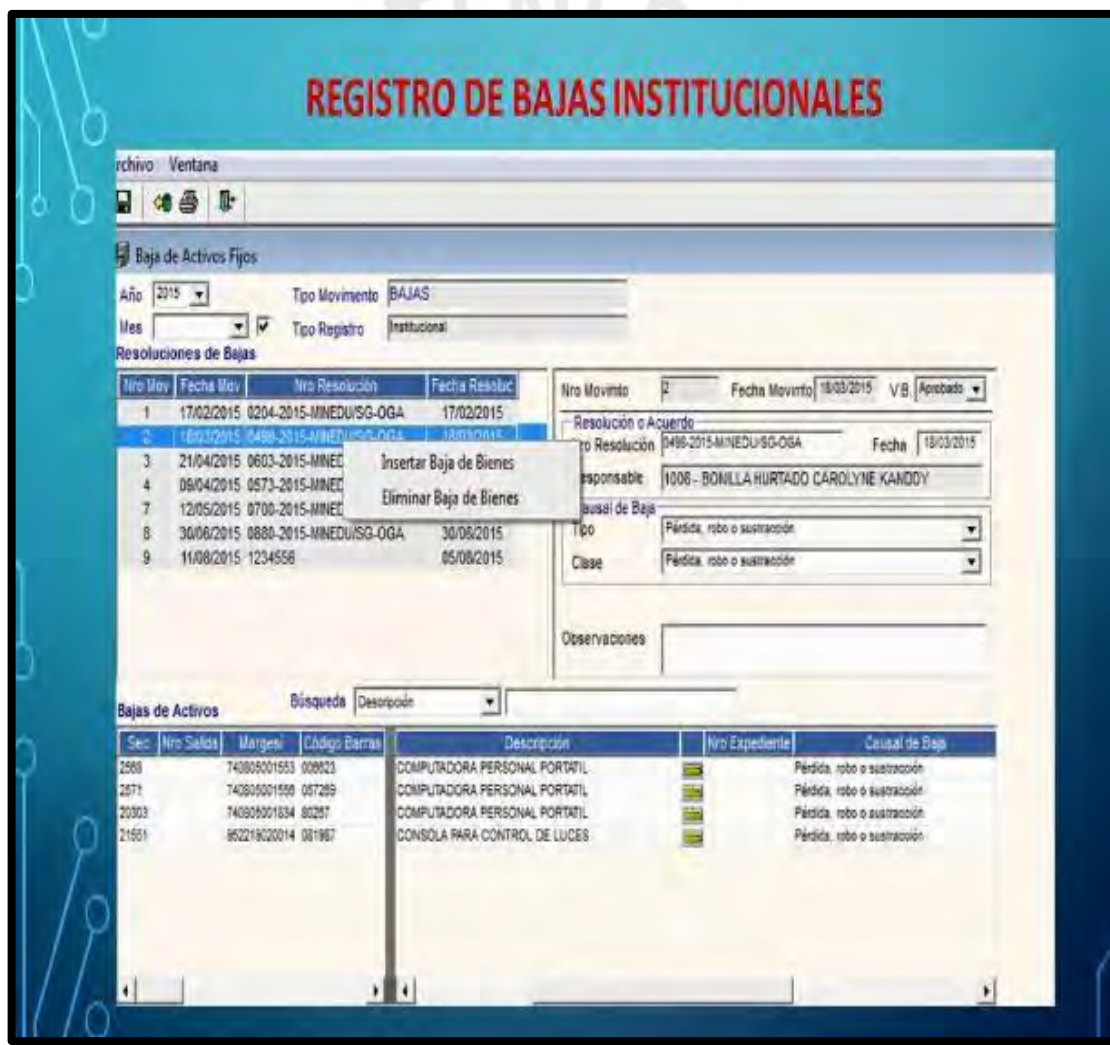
REGISTRO DE BAJAS INSTITUCIONALES

rchivo Ventana

Baja de Activos Fijos

Año 2015

Tipo Movimento BAJAS

Mes

Tipo Registro Institucional

Resoluciones de Bajas

| Nro Mov | Fecha Mov | Nro Resolución | Fecha Resoluc |
|---|---|---|---|
| 1 | 17/02/2015 | 0204-2015-MINEDU/SG-OGA | 17/02/2015 |
| 2 | 18/03/2015 | 0498-2015-MINEDU/SG-OGA | 18/03/2015 |
| 3 | 21/04/2015 | 0603-2015-MINED | |
| 4 | 09/04/2015 | 0573-2015-MINED | |
| 7 | 12/05/2015 | 0700-2015-MINED | |
| 8 | 30/06/2015 | 0880-2015-MINEDU/SG-OGA | 30/06/2015 |
| 9 | 11/08/2015 | 1234556 | 05/08/2015 |

Insertar Baja de Bienes

Eliminar Baja de Bienes

Nro Movimto 2 Fecha Movimto 18/03/2015 V.B. Aprobado

Resolución o Acuerdo

ro Resolución 0498-2015-MINEDU/SG-OGA Fecha 18/03/2015

esponsable 1006 - BONILLA HURTADO CAROLYNE KANDDY

ausal de Baja

Tipo Pérdida, robo o sustracción

Clase Pérdida, robo o sustracción

Observaciones

Bajas de Activos

Búsqueda Descripción

| Sec | Nro Salida | Margesi | Código Barras | Descripción | | Nro Expediente | Causal de Baja |
|---|---|---|---|---|---|---|---|
| 2569 | | 740805001553 | 008623 | COMPUTADORA PERSONAL PORTATIL | | | Pérdida, robo o sustracción |
| 2571 | | 740805001556 | 057269 | COMPUTADORA PERSONAL PORTATIL | | | Pérdida, robo o sustracción |
| 20303 | | 740805001034 | 80257 | COMPUTADORA PERSONAL PORTATIL | | | Pérdida, robo o sustracción |
| 21551 | | 952219020014 | 081967 | CONSOLA PARA CONTROL DE LUCES | | | Pérdida, robo o sustracción |